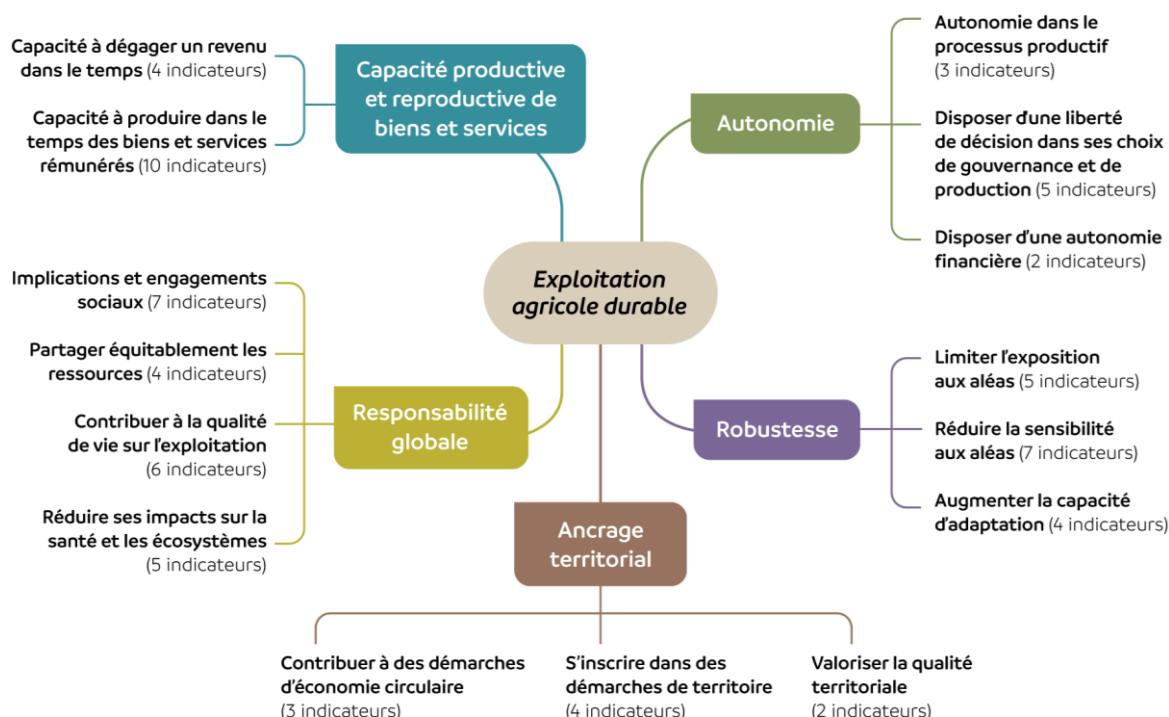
Exploitation agricole durable

Capacité productive et reproductive de biens et services

Capacité à dégager un revenu dans le temps (4 indicateurs)

Capacité à produire dans le temps des biens et services rémunérés (10 indicateurs)

Autonomie

Autonomie dans le processus productif (3 indicateurs)

Disposer d'une liberté de décision dans ses choix de gouvernance et de production (5 indicateurs)

Disposer d'une autonomie financière (2 indicateurs)

Responsabilité globale

Implications et engagements sociaux (7 indicateurs)

Partager équitablement les ressources (4 indicateurs)

Contribuer à la qualité de vie sur l'exploitation (6 indicateurs)

Réduire ses impacts sur la santé et les écosystèmes (5 indicateurs)

Robustesse

Limiter l'exposition aux aléas (5 indicateurs)

Réduire la sensibilité aux aléas (7 indicateurs)

Augmenter la capacité d'adaptation (4 indicateurs)

Ancrage territorial

Contribuer à des démarches d'économie circulaire (3 indicateurs)

S'inscrire dans des démarches de territoire (4 indicateurs)

Valoriser la qualité territoriale (2 indicateurs)